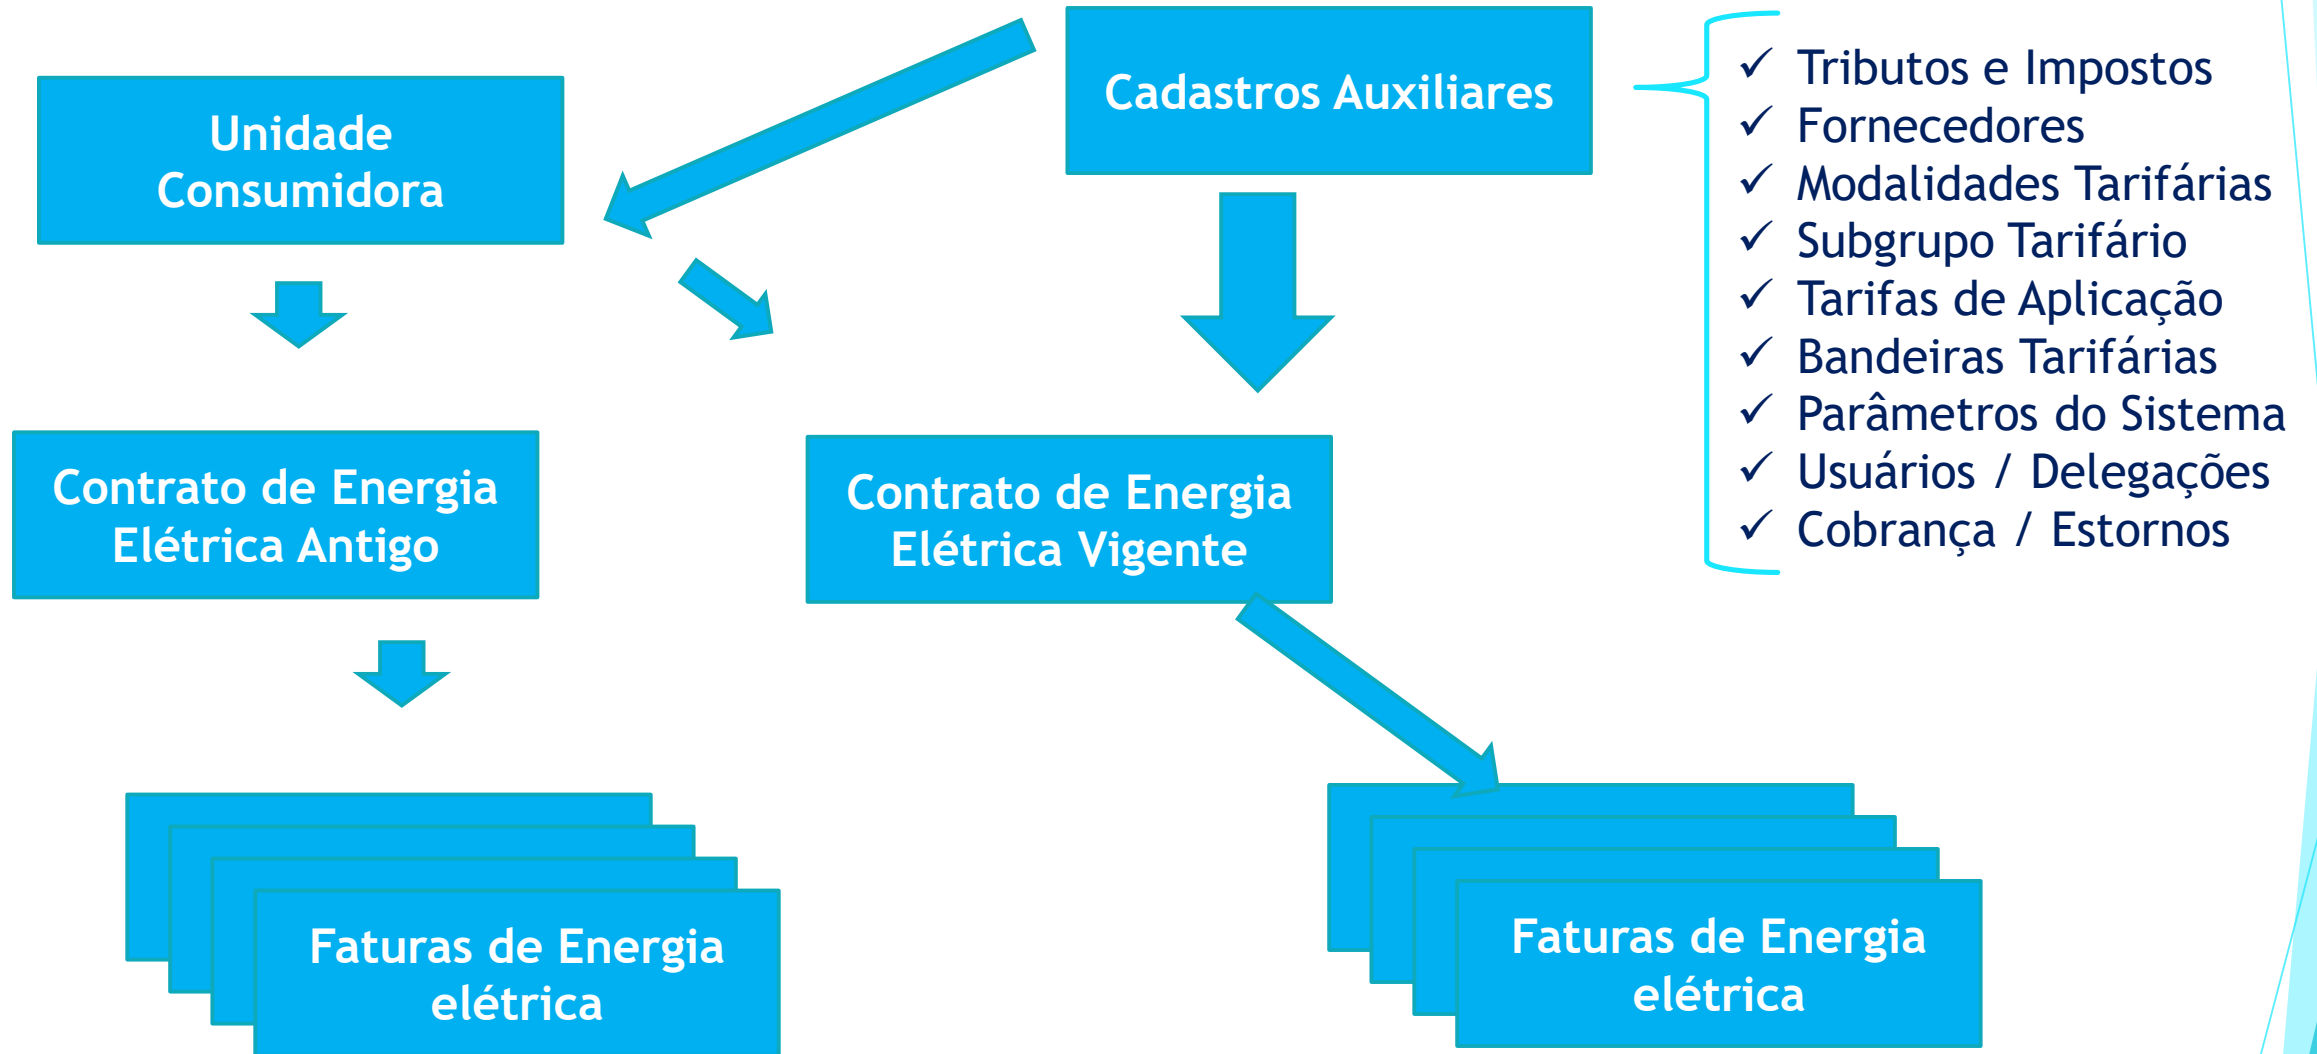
Cadastros Auxiliares

✓ Tributos e Impostos
✓ Fornecedores
✓ Modalidades Tarifárias
✓ Subgrupo Tarifário
✓ Tarifas de Aplicação
✓ Bandeiras Tarifárias
✓ Parâmetros do Sistema
✓ Usuários / Delegações
✓ Cobrança / Estornos

Unidade Consumidora

Contrato de Energia Elétrica Antigo

Contrato de Energia Elétrica Vigente

Faturas de Energia elétrica

Faturas de Energia elétrica